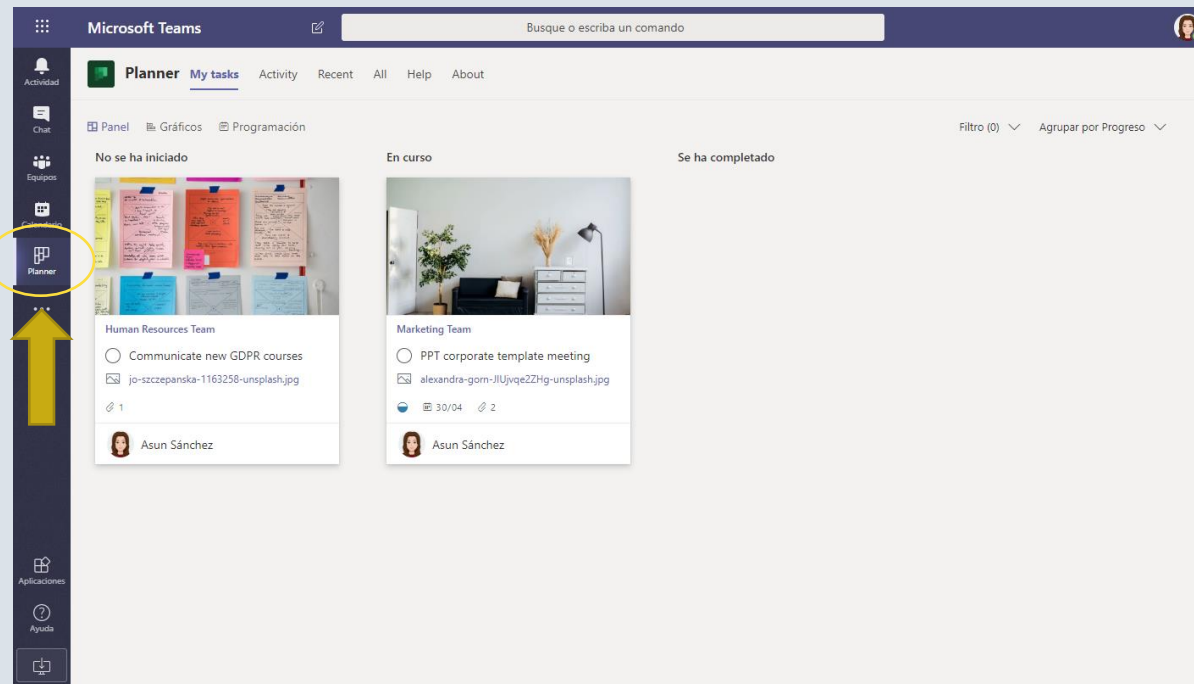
Microsoft Teams

Busque o escriba un comando

Actividad

Chat

Equipos

Calendario

Planner

...

Aplicaciones

Ayuda

Planner My tasks Activity Recent All Help About

Panel Gráficos Programación

Filtro (0) Agrupar por Progreso

No se ha iniciado

Human Resources Team

Communicate new GDPR courses

jo-szczepanska-1163258-unsplash.jpg

1

Asun Sánchez

En curso

Marketing Team

PPT corporate template meeting

alexandra-gorn-JIUjvqe2ZHg-unsplash.jpg

30/04 2

Asun Sánchez

Se ha completado